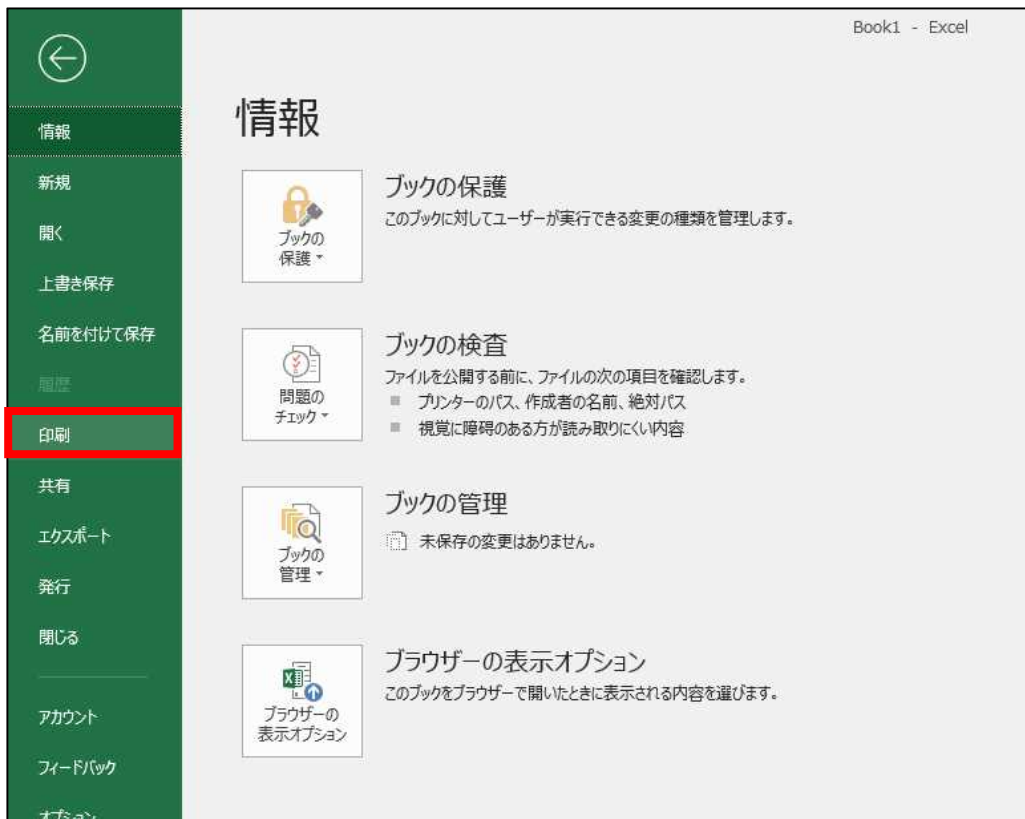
Book1 - Excel

情報
新規
開く
上書き保存
名前を付けて保存
履歴
印刷
共有
エクスポート
発行
閉じる
アカウント
フィードバック
オプション

情報

ブックの保護
ブックの保護
このブックに対してユーザーが実行できる変更の種類を管理します。

問題のチェック
ブックの検査
ファイルを公開する前に、ファイルの次の項目を確認します。
プリンターのパス、作成者の名前、絶対パス
視覚に障碍のある方が読み取りにくい内容

ブックの管理
ブックの管理
未保存の変更はありません。

ブラウザーの表示オプション
ブラウザーの表示オプション
このブックをブラウザーで開いたときに表示される内容を選びます。